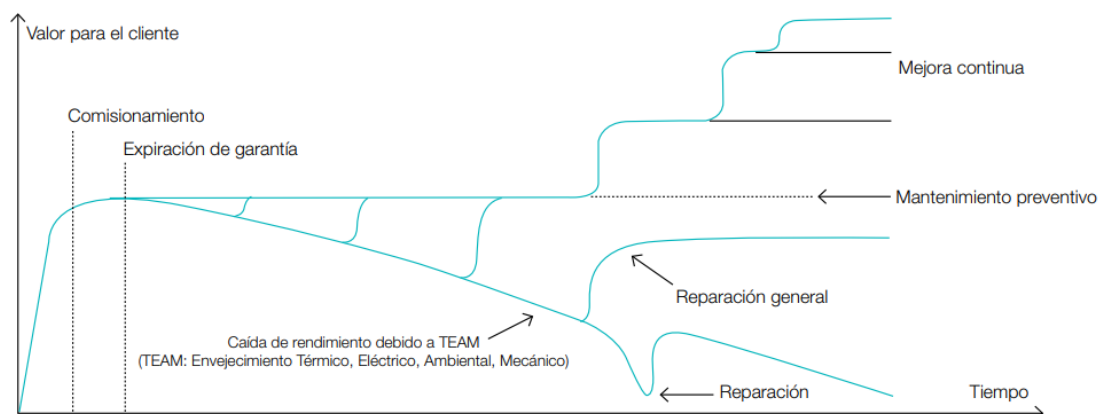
Valor para el cliente

Comisionamiento

Expiración de garantía

Mejora continua

Mantenimiento preventivo

Reparación general

Caída de rendimiento debido a TEAM
(TEAM: Envejecimiento Térmico, Eléctrico, Ambiental, Mecánico)

Reparación

Tiempo